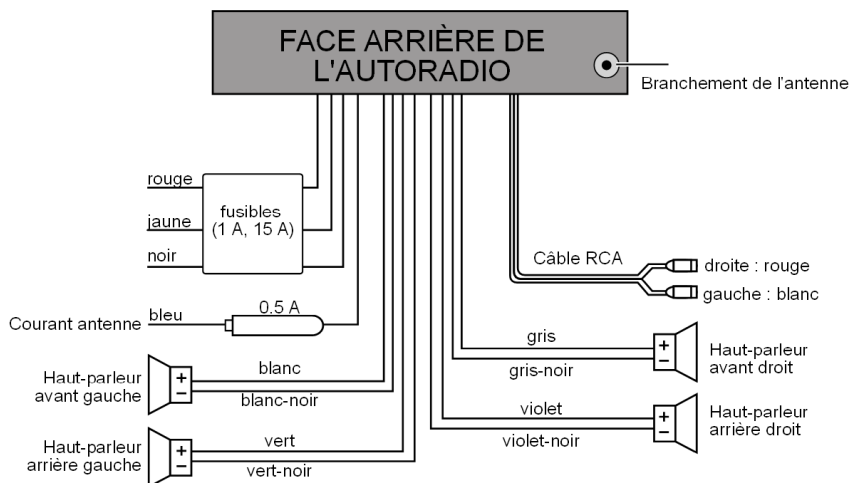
FACE ARRIÈRE DE L'AUTORADIO

Branchement de l'antenne

rouge
jaune
noir

fusibles
(1 A, 15 A)

Câble RCA
droite : rouge
gauche : blanc

Courant antenne
bleu
0.5 A

gris
gris-noir
Haut-parleur avant droit

Haut-parleur avant gauche
blanc
blanc-noir

violet
violet-noir
Haut-parleur arrière droit

Haut-parleur arrière gauche
vert
vert-noir

+
−
+
−
+
−
+
−